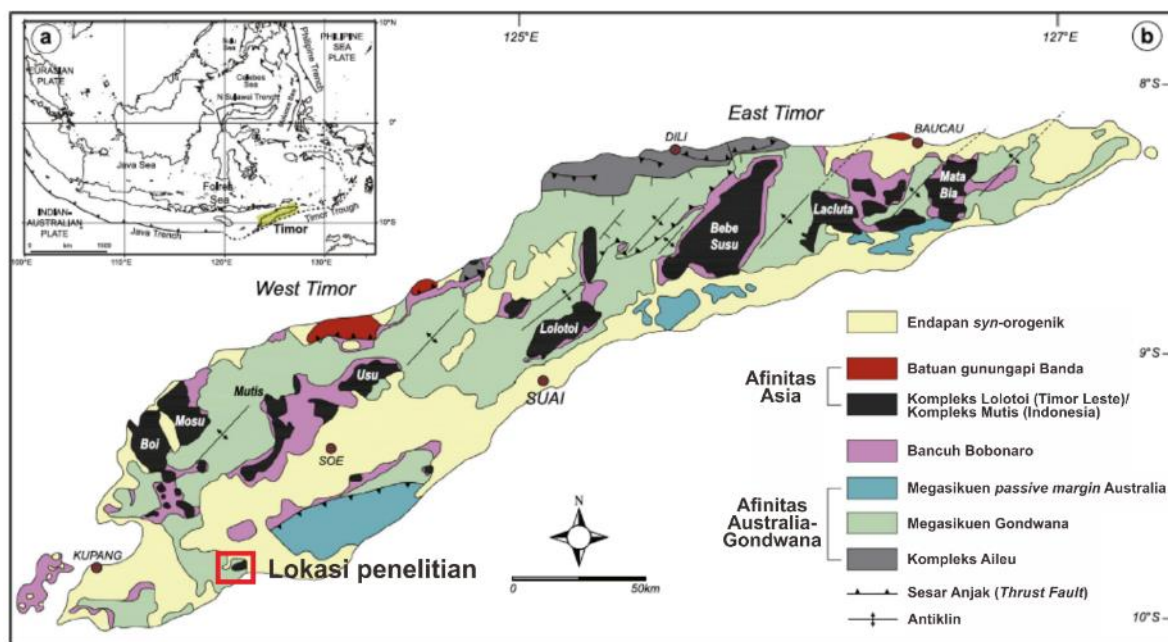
a

10°N

PHILIPPINE SEA PLATE

EURASIAN PLATE

Celebes Sea

N Sulawesi Trench

Philippine Trench

0°

Java Sea

Flores Sea

Timor Trough

10°S

INDIAN-AUSTRALIAN PLATE

Java Trench

Timor

0 km 1000

100°E 110°E 120°E 130°E

125°E

127°E

b

8°S

East Timor

DILI

BAUCAU

Bebe Susu

Lacluta

Mata Bia

West Timor

Lolotoi

9°S

SUAI

Mutis

Usu

Mosu

Boi

SOE

KUPANG

Lokasi penelitian

N

0 50km

10°S

Endapan *syn*-orogenik

Afinitas Asia

Batuan gunungapi Banda

Kompleks Lolotoi (Timor Leste)/ Kompleks Mutis (Indonesia)

Bancuh Bobonaro

Afinitas Australia-Gondwana

Megasikuen *passive margin* Australia

Megasikuen Gondwana

Kompleks Aileu

Sesar Anjak (*Thrust Fault*)

Antiklin